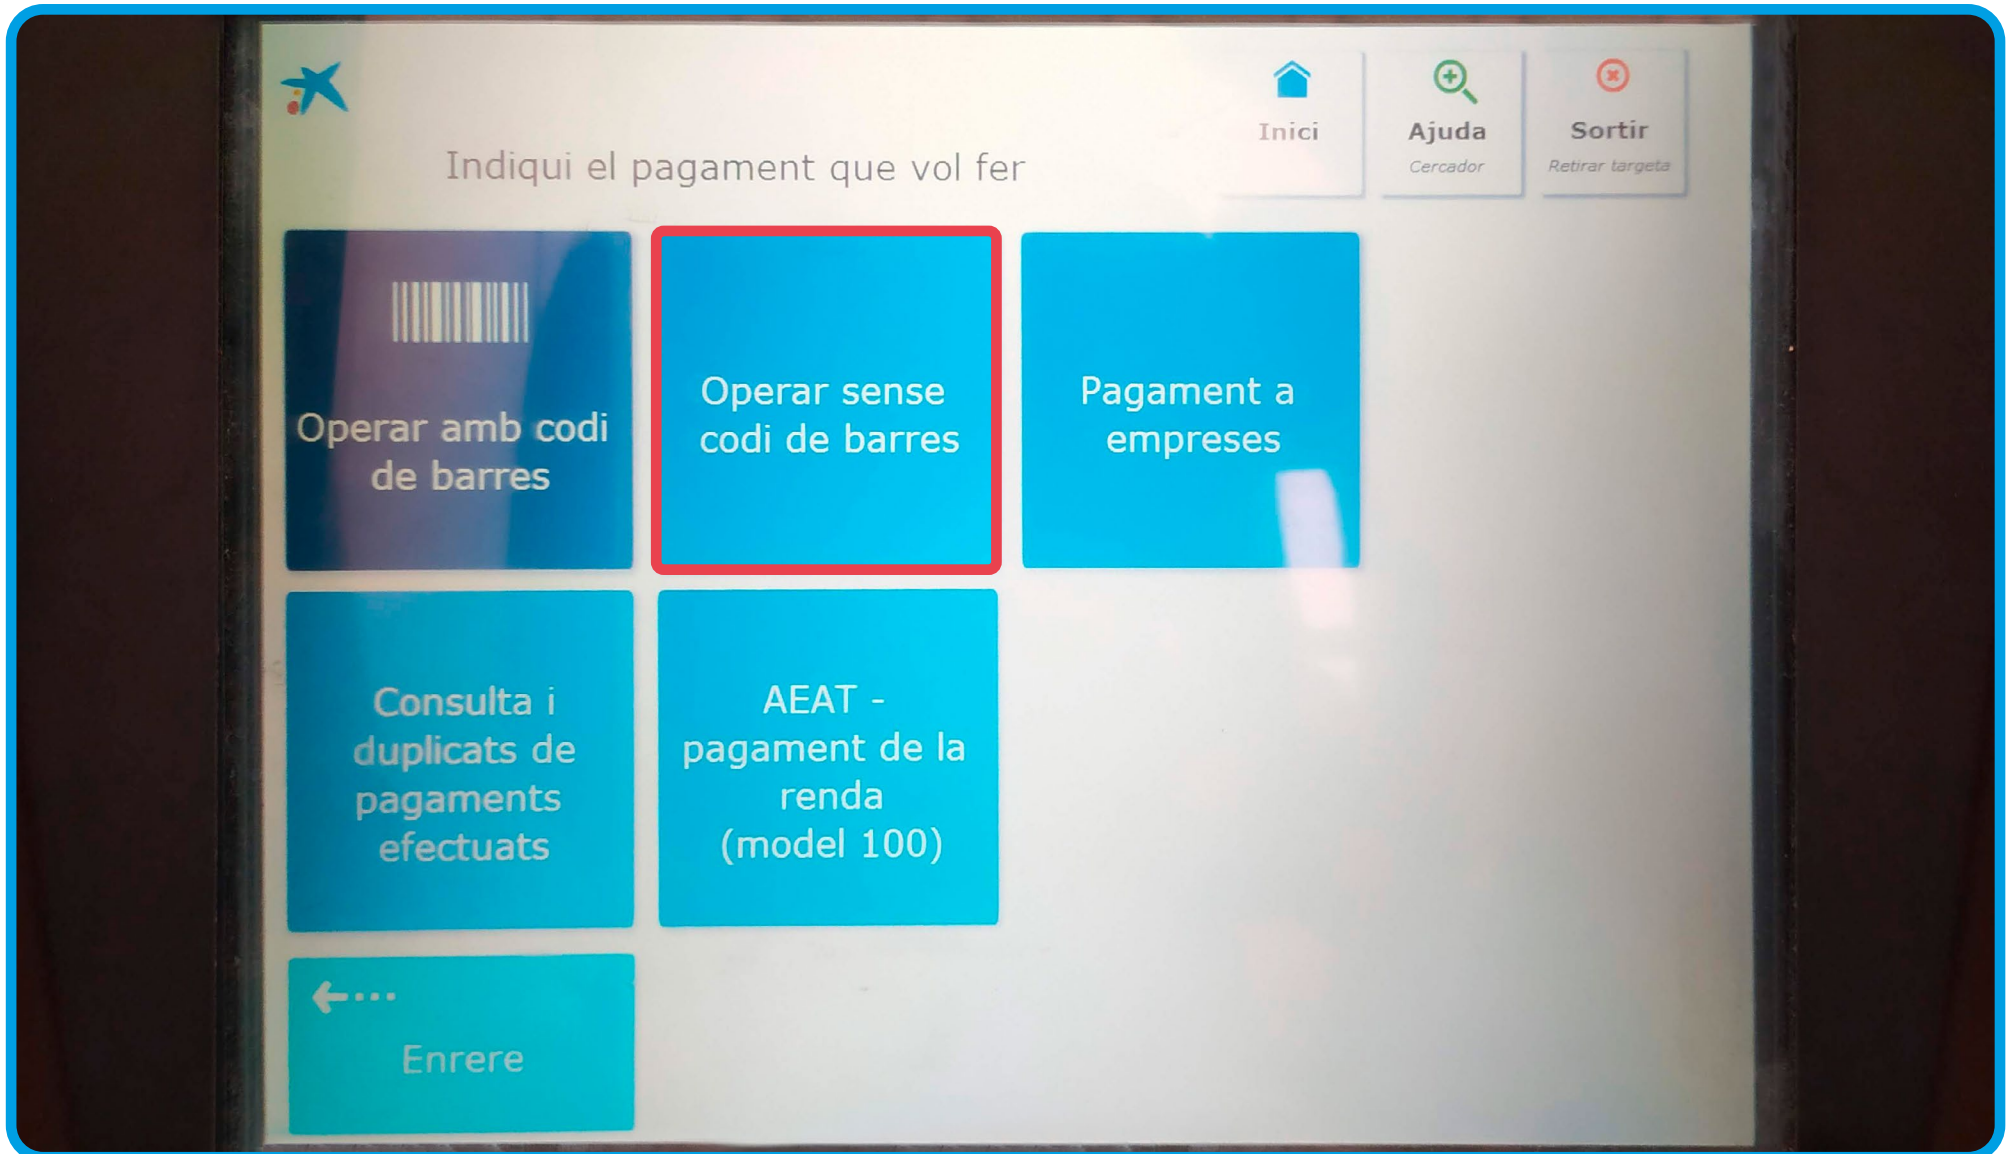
Inici

Ajuda
Cercador

Sortir
Retirar targeta

Indiqui el pagament que vol fer

Operar amb codi de barres

Operar sense codi de barres

Pagament a empreses

Consulta i duplicats de pagaments efectuats

AEAT - pagament de la renda (model 100)

Enrere